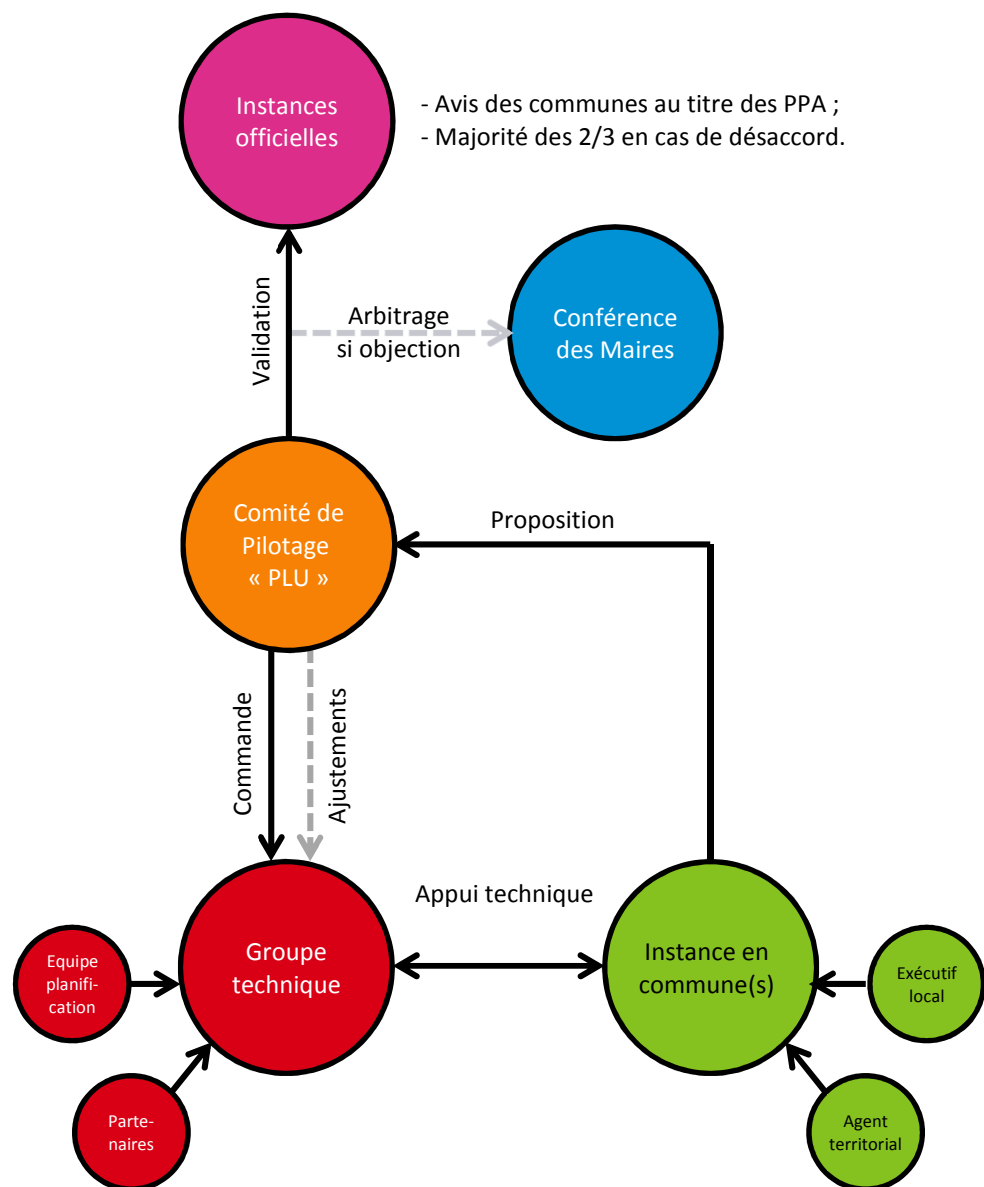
Instances officielles

- Avis des communes au titre des PPA ;
- Majorité des 2/3 en cas de désaccord.

Validation

Arbitrage si objection

Conférence des Maires

Comité de Pilotage « PLU »

Proposition

Commande

Ajustements

Appui technique

Equipe planification

Groupe technique

Instance en commune(s)

Exécutif local

Partenaires

Agent territorial